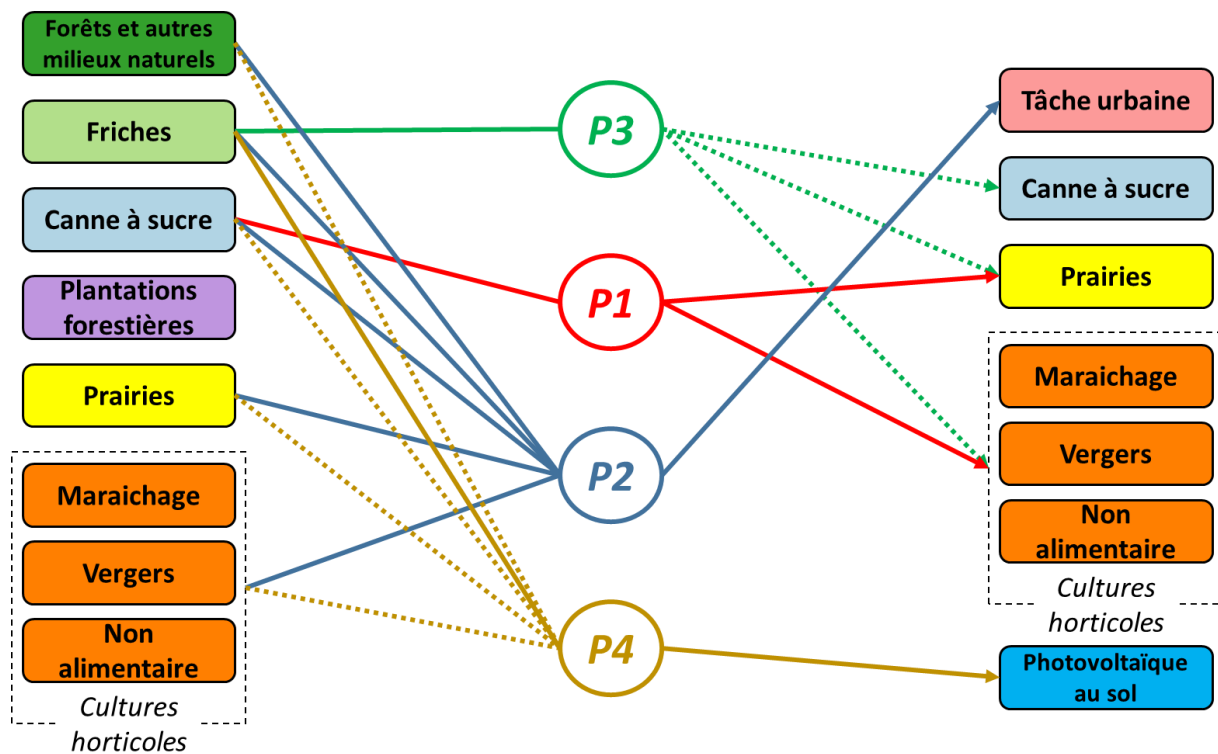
Forêts et autres milieux naturels

Friches

Canne à sucre

Plantations forestières

Prairies

Maraichage

Vergers

Non alimentaire

Cultures horticoles

P3

P1

P2

P4

Tâche urbaine

Canne à sucre

Prairies

Maraichage

Vergers

Non alimentaire

Cultures horticoles

Photovoltaïque au sol